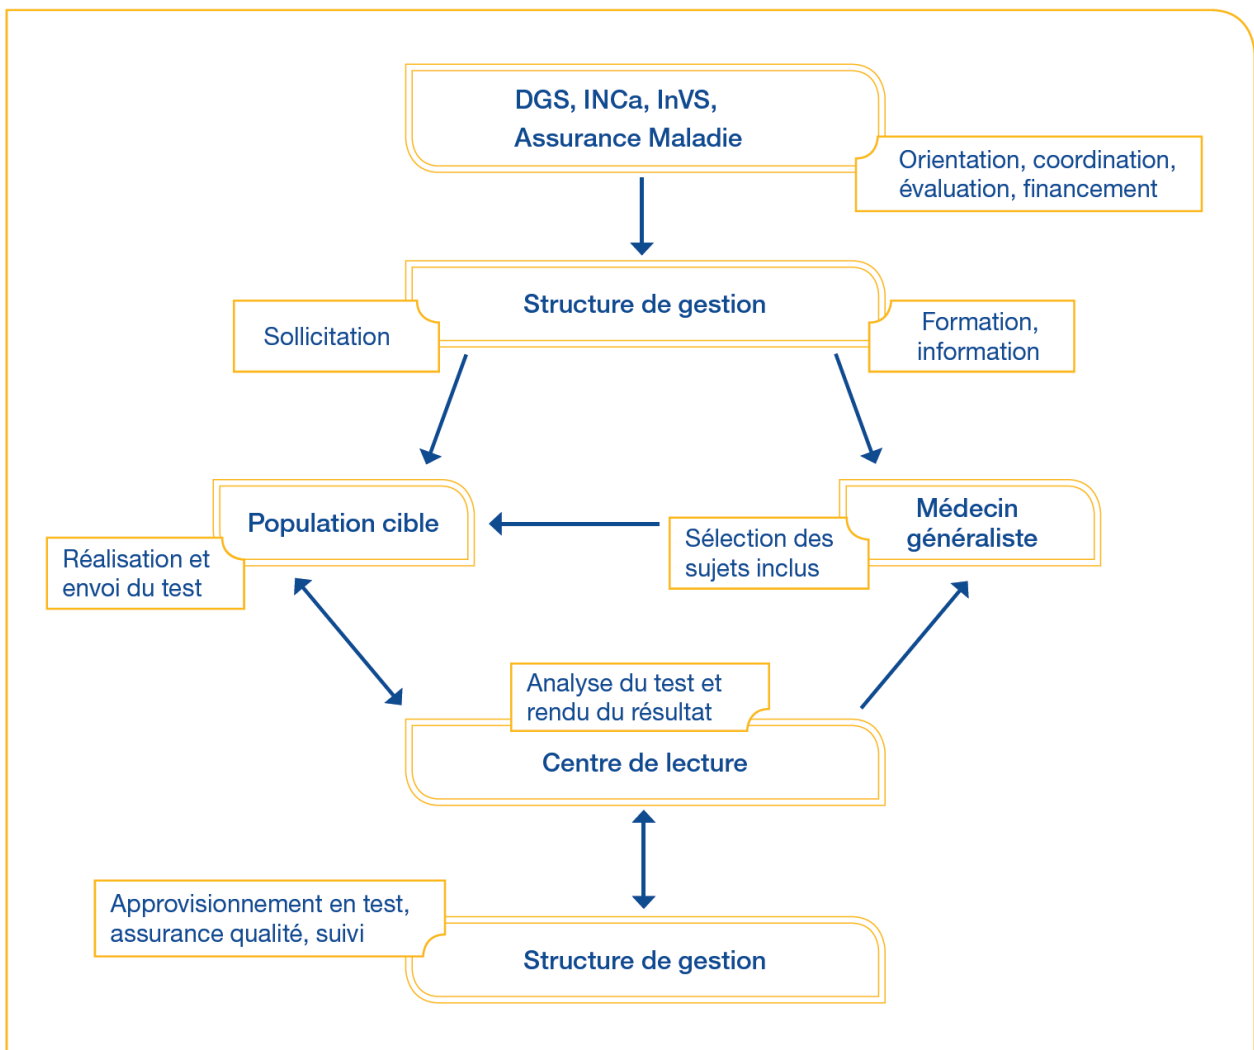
DGS, INCa, InVS, Assurance Maladie

Orientation, coordination, évaluation, financement

Structure de gestion

Sollicitation

Formation, information

Population cible

Réalisation et envoi du test

Médecin généraliste

Sélection des sujets inclus

Analyse du test et rendu du résultat

Centre de lecture

Approvisionnement en test, assurance qualité, suivi

Structure de gestion